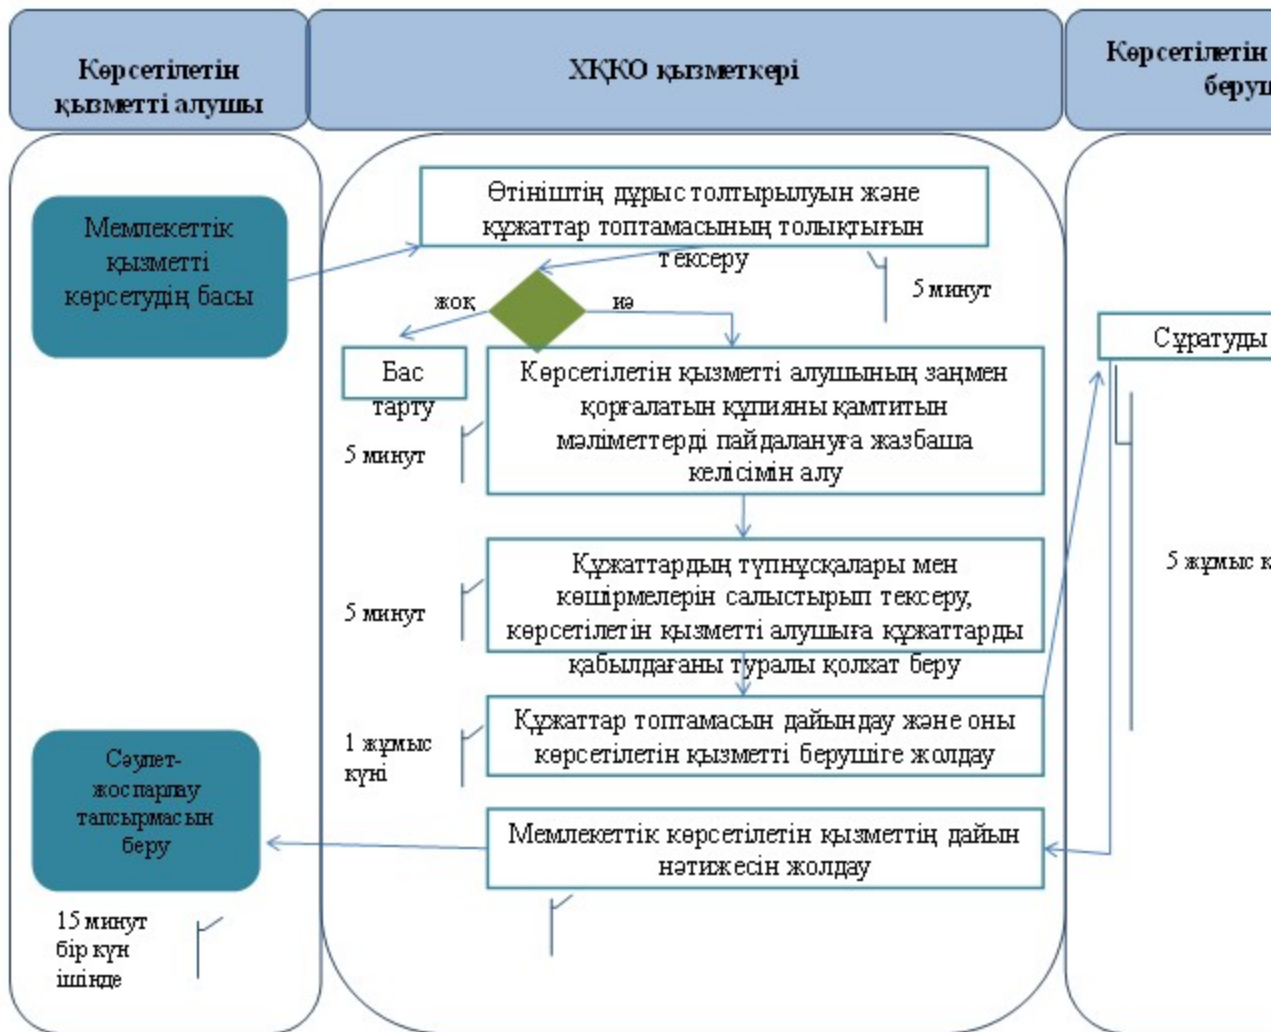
Көрсетілетін қызметті алушы

ХҚКО қызметкері

Көрсетілетін беруш

Мемлекеттік қызметті көрсетудің басы

Өтініштің дұрыс толтырылуын және құжаттар топтамасының толықтығын тексеру

5 минут

жоқ

иә

Бас тарту

Көрсетілетін қызметті алушының заңмен қорғалатын құпияны қамтитын мәліметтерді пайдалануға жазбаша келісімін алу

5 минут

Сұратуды

Құжаттардың түпнұсқалары мен көшірмелерін салыстырып тексеру, көрсетілетін қызметті алушыға құжаттарды қабылдағаны туралы қолхат беру

5 минут

5 жұмыс к

Құжаттар топтамасын дайындау және оны көрсетілетін қызметті берушіге жолдау

1 жұмыс күні

Сәулет-жоспарлау тапсырмасын беру

Мемлекеттік көрсетілетін қызметтің дайын нәтижесін жолдау

15 минут бір күн ішінде